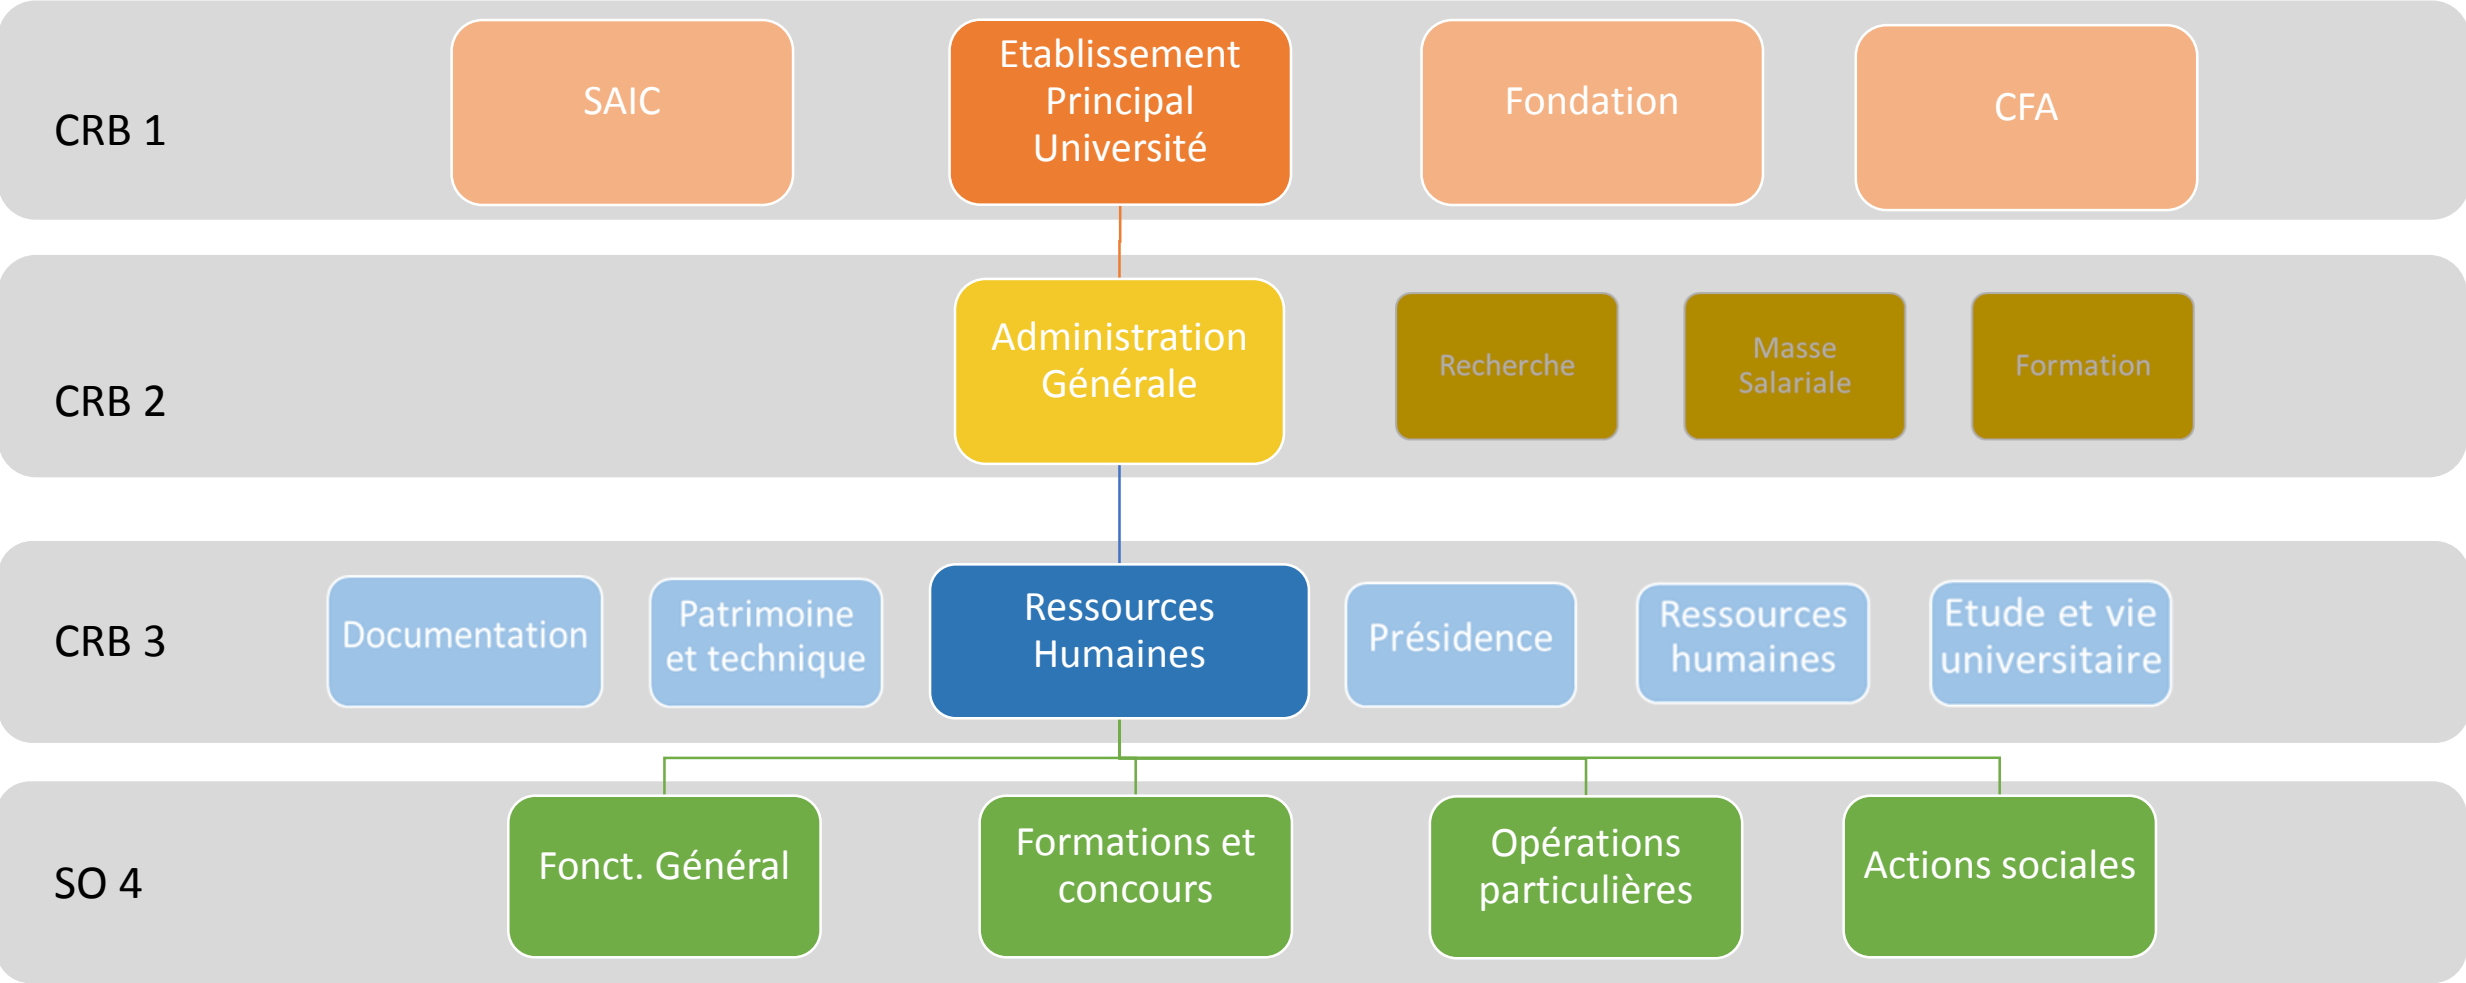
CRB 1

SAIC

Etablissement Principal Université

Fondation

CFA

CRB 2

Administration Générale

Recherche

Masse Salariale

Formation

CRB 3

Documentation

Patrimoine et technique

Ressources Humaines

Présidence

Ressources humaines

Etude et vie universitaire

SO 4

Fonct. Général

Formations et concours

Opérations particulières

Actions sociales